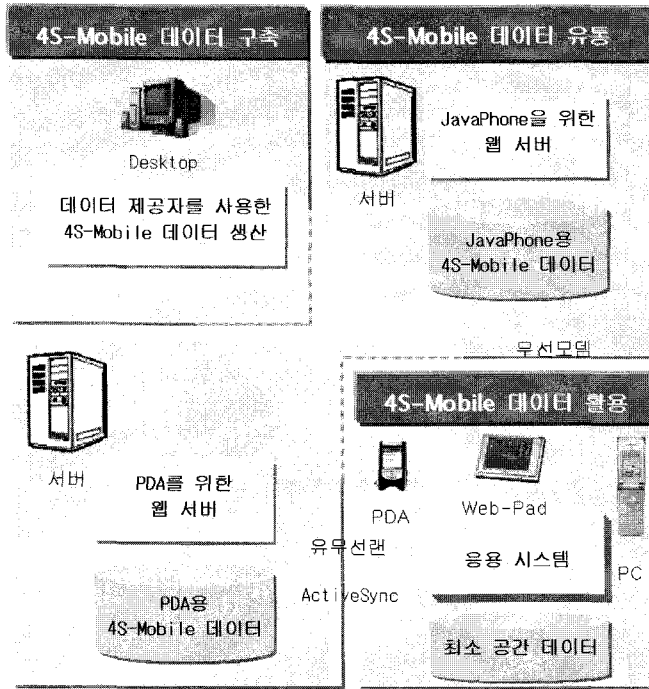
4S-Mobile 데이터 구축

Desktop

데이터 제공자를 사용한 4S-Mobile 데이터 생산

4S-Mobile 데이터 유통

서버

JavaPhone을 위한 웹 서버

JavaPhone용 4S-Mobile 데이터

무선모뎀

4S-Mobile 데이터 활용

서버

PDA를 위한 웹 서버

PDA용 4S-Mobile 데이터

유무선랜

ActiveSync

PDA

Web-Pad

PC

응용 시스템

최소 공간 데이터